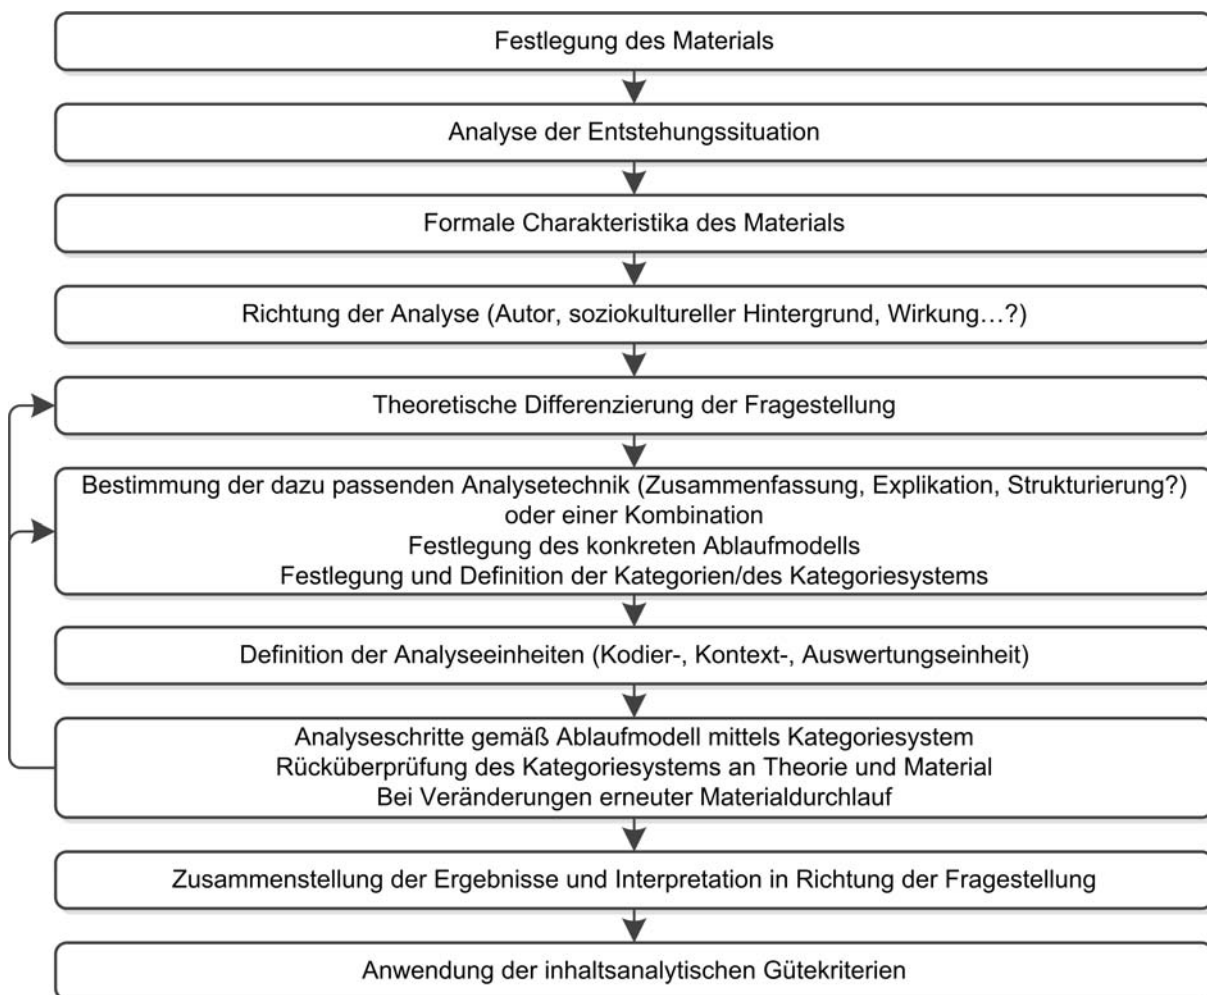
Festlegung des Materials

Analyse der Entstehungssituation

Formale Charakteristika des Materials

Richtung der Analyse (Autor, soziokultureller Hintergrund, Wirkung…?)

Theoretische Differenzierung der Fragestellung

Bestimmung der dazu passenden Analysetechnik (Zusammenfassung, Explikation, Strukturierung?)
oder einer Kombination
Festlegung des konkreten Ablaufmodells
Festlegung und Definition der Kategorien/des Kategoriesystems

Definition der Analyseeinheiten (Kodier-, Kontext-, Auswertungseinheit)

Analyseschritte gemäß Ablaufmodell mittels Kategoriesystem
Rücküberprüfung des Kategoriesystems an Theorie und Material
Bei Veränderungen erneuter Materialdurchlauf

Zusammenstellung der Ergebnisse und Interpretation in Richtung der Fragestellung

Anwendung der inhaltsanalytischen Gütekriterien